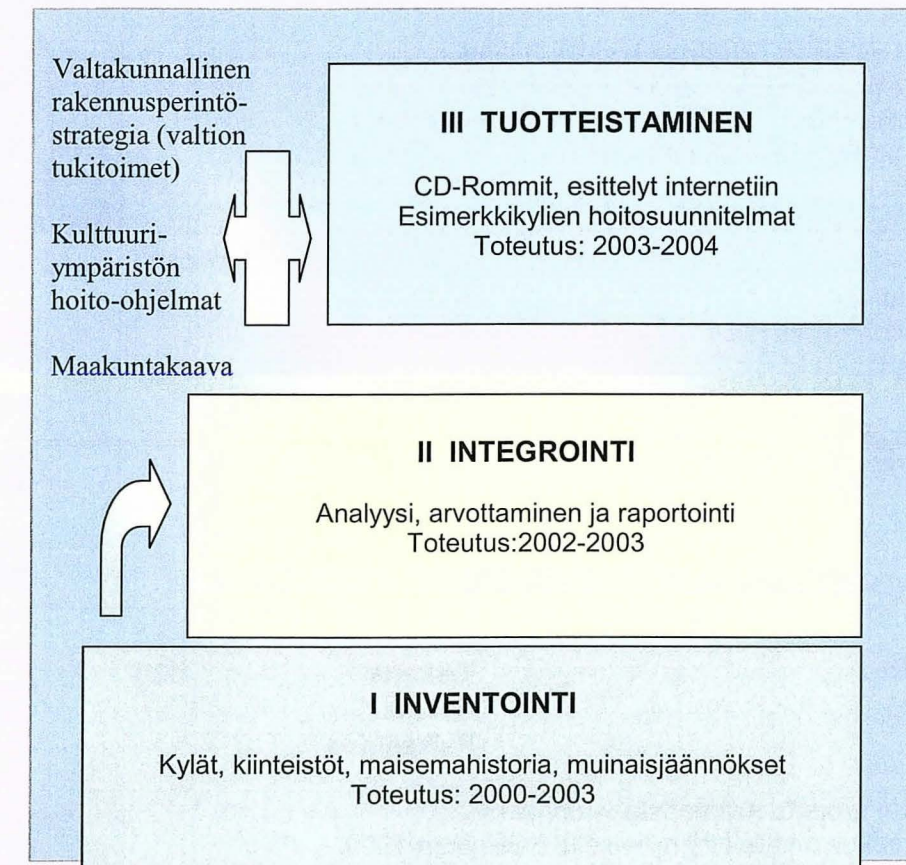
Valtakunnallinen rakennusperintöstrategia (valtion tukitoimet)

Kulttuuriympäristön hoito-ohjelmat

Maakuntakaava

III TUOTTEISTAMINEN

CD-Rommit, esittelyt internetiin
Esimerkkikylien hoitosuunnitelmat
Toteutus: 2003-2004

II INTEGROINTI

Analyysi, arvottaminen ja raportointi
Toteutus:2002-2003

I INVENTOINTI

Kylät, kiinteistöt, maisemahistoria, muinaisjäännökset
Toteutus: 2000-2003